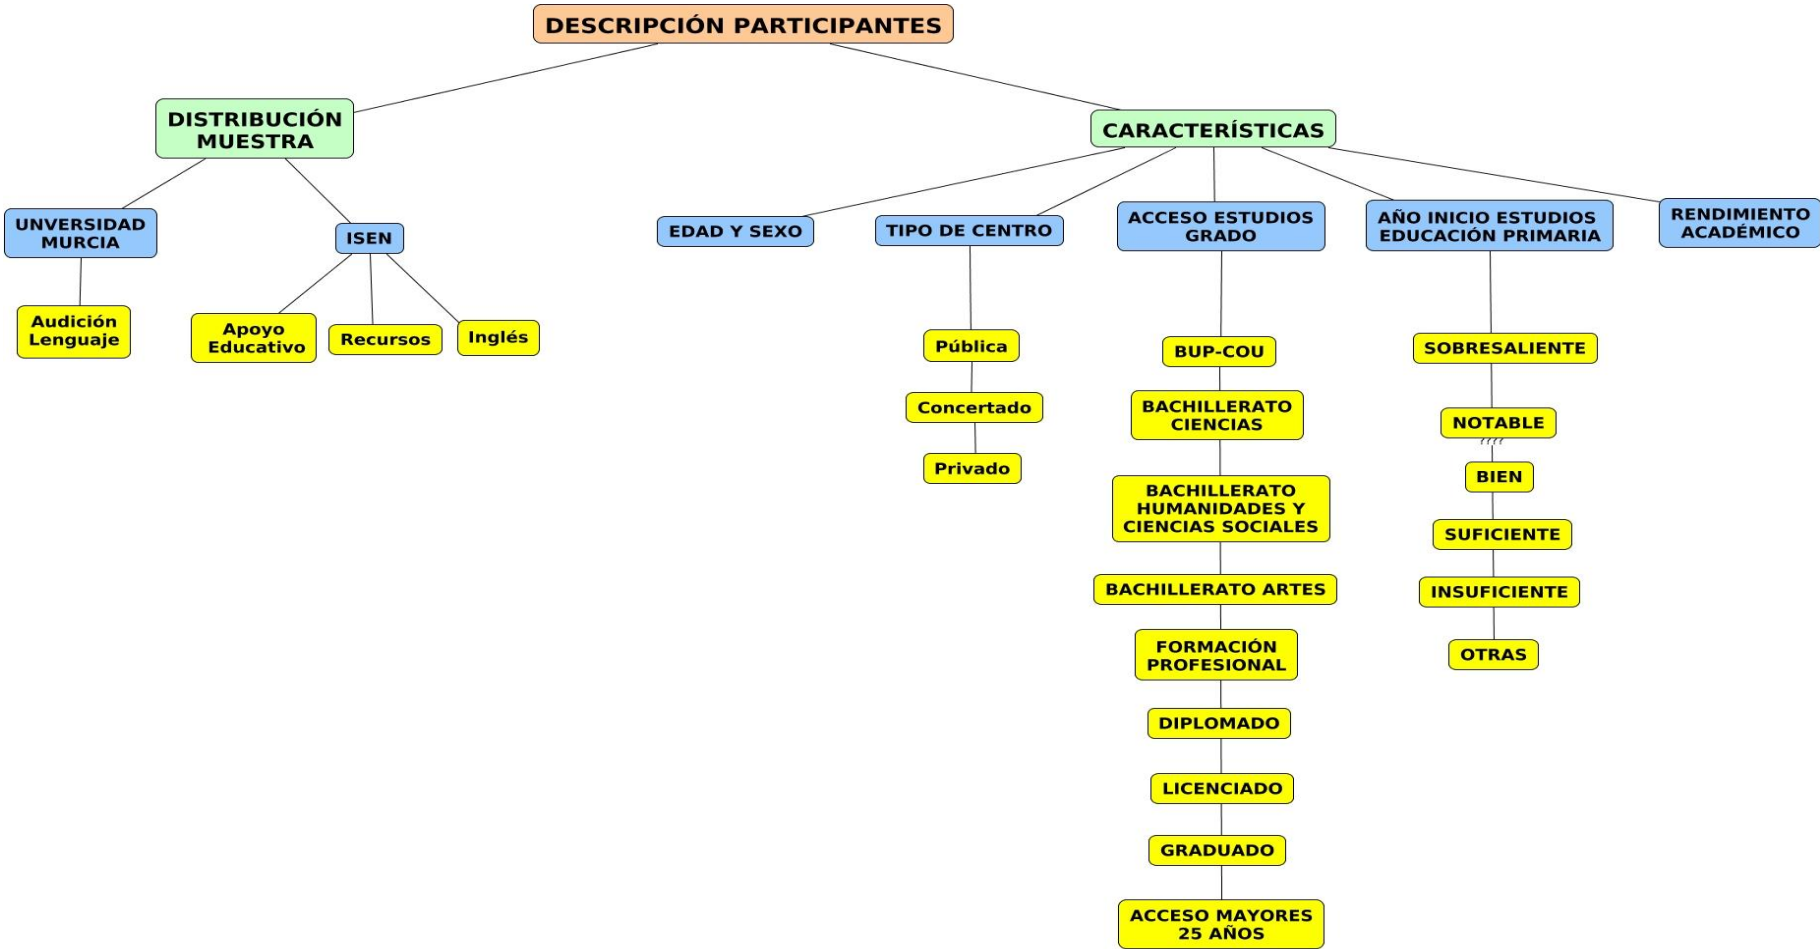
DESCRIPCIÓN PARTICIPANTES

DISTRIBUCIÓN MUESTRA

UNVERSIDAD MURCIA

Audición Lenguaje

ISEN

Apoyo Educativo

Recursos

Inglés

CARACTERÍSTICAS

EDAD Y SEXO

TIPO DE CENTRO

Pública

Concertado

Privado

ACCESO ESTUDIOS GRADO

BUP-COU

BACHILLERATO CIENCIAS

BACHILLERATO HUMANIDADES Y CIENCIAS SOCIALES

BACHILLERATO ARTES

FORMACIÓN PROFESIONAL

DIPLOMADO

LICENCIADO

GRADUADO

ACCESO MAYORES 25 AÑOS

AÑO INICIO ESTUDIOS EDUCACIÓN PRIMARIA

SOBRESALIENTE

NOTABLE

BIEN

SUFICIENTE

INSUFICIENTE

OTRAS

RENDIMIENTO ACADÉMICO